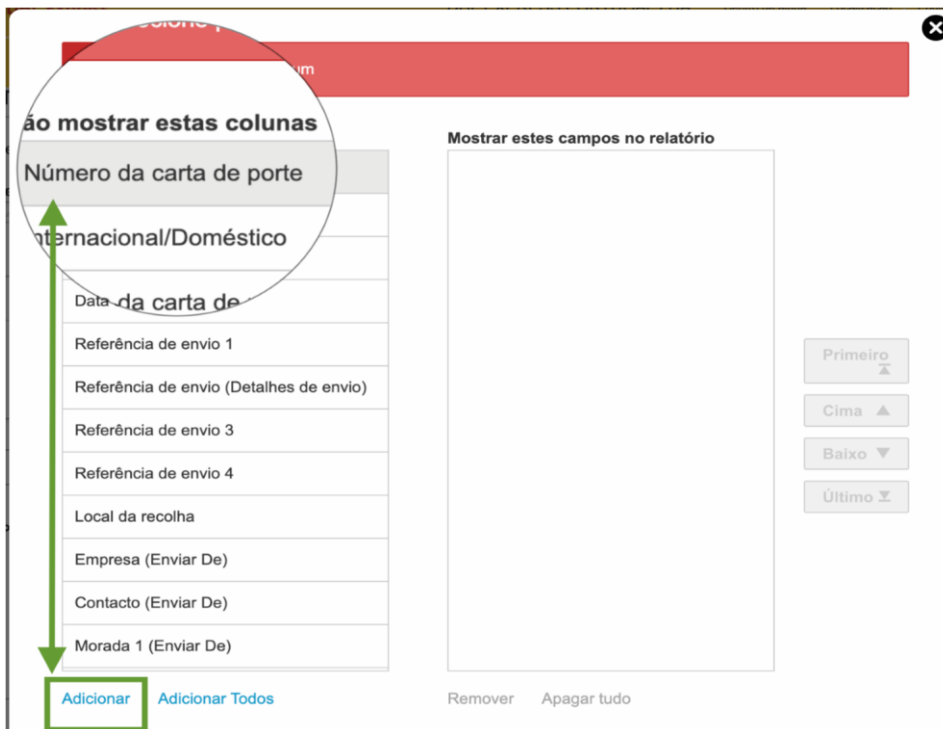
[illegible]ecione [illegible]

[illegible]um

ão mostrar estas colunas

Número da carta de porte

nternacional/Doméstico

Data da carta de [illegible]

Referência de envio 1

Referência de envio (Detalhes de envio)

Referência de envio 3

Referência de envio 4

Local da recolha

Empresa (Enviar De)

Contacto (Enviar De)

Morada 1 (Enviar De)

Adicionar Adicionar Todos

Mostrar estes campos no relatório

Remover Apagar tudo

Primeiro

Cima

Baixo

Último